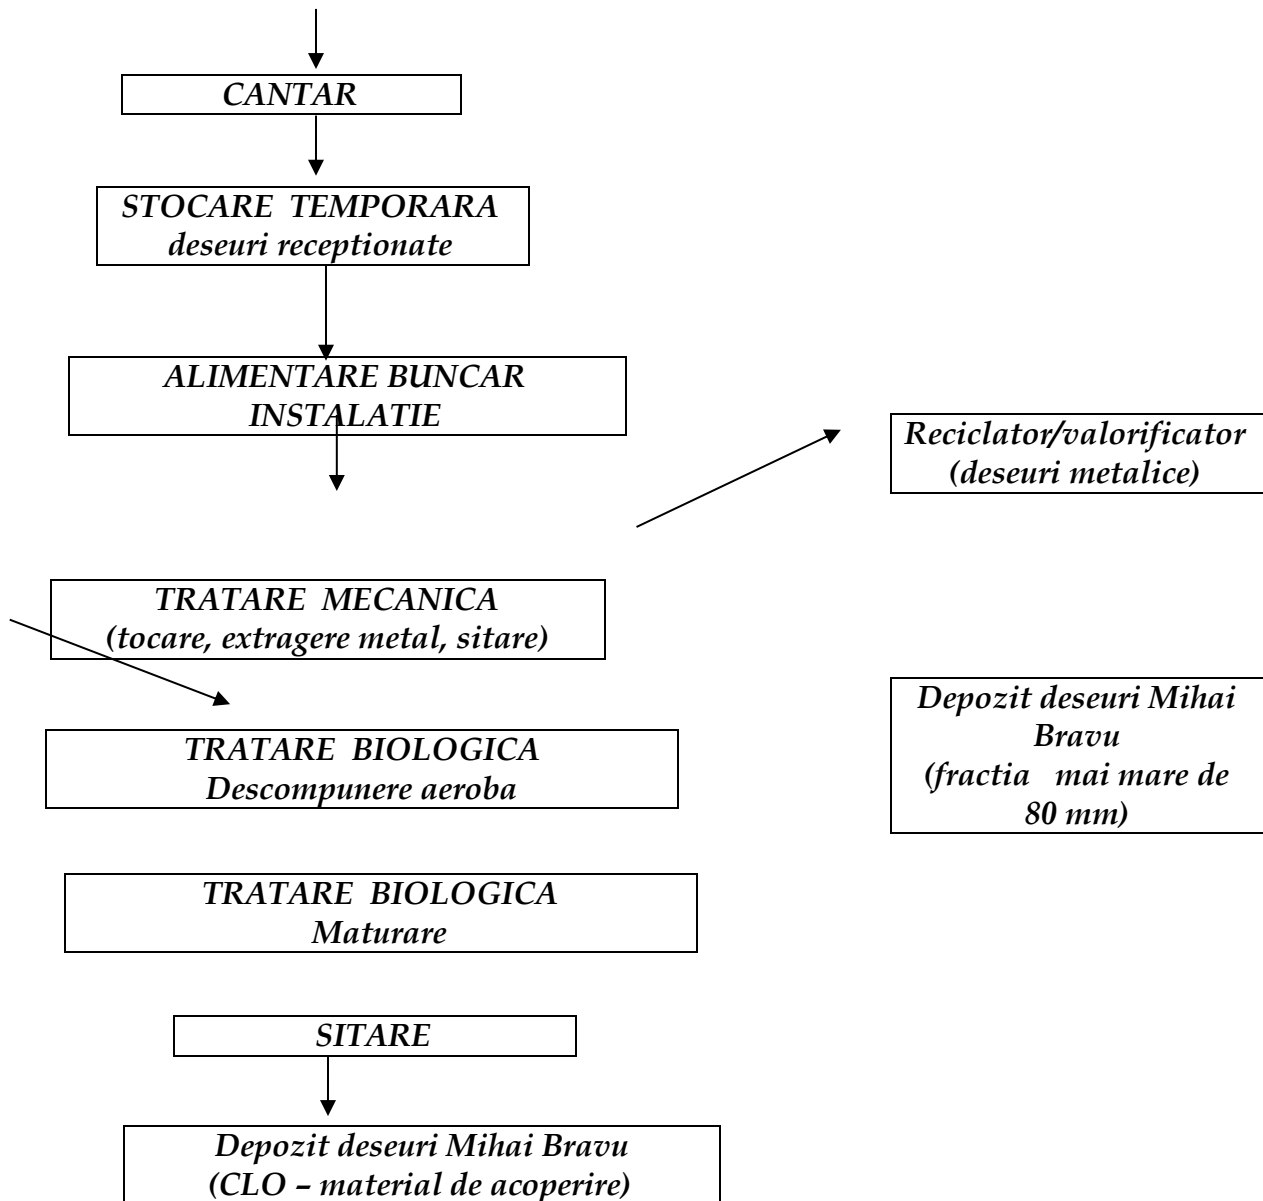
CANTAR

STOCARE TEMPORARA
deseuri receptionate

ALIMENTARE BUNCAR
INSTALATIE

Reciclator/valorificator
(deseuri metalice)

TRATARE MECANICA
(tocare, extragere metal, sitare)

Depozit deseuri Mihai
Bravu
(fractia mai mare de
80 mm)

TRATARE BIOLOGICA
Descompunere aeroba

TRATARE BIOLOGICA
Maturare

SITARE

Depozit deseuri Mihai Bravu
(CLO – material de acoperire)